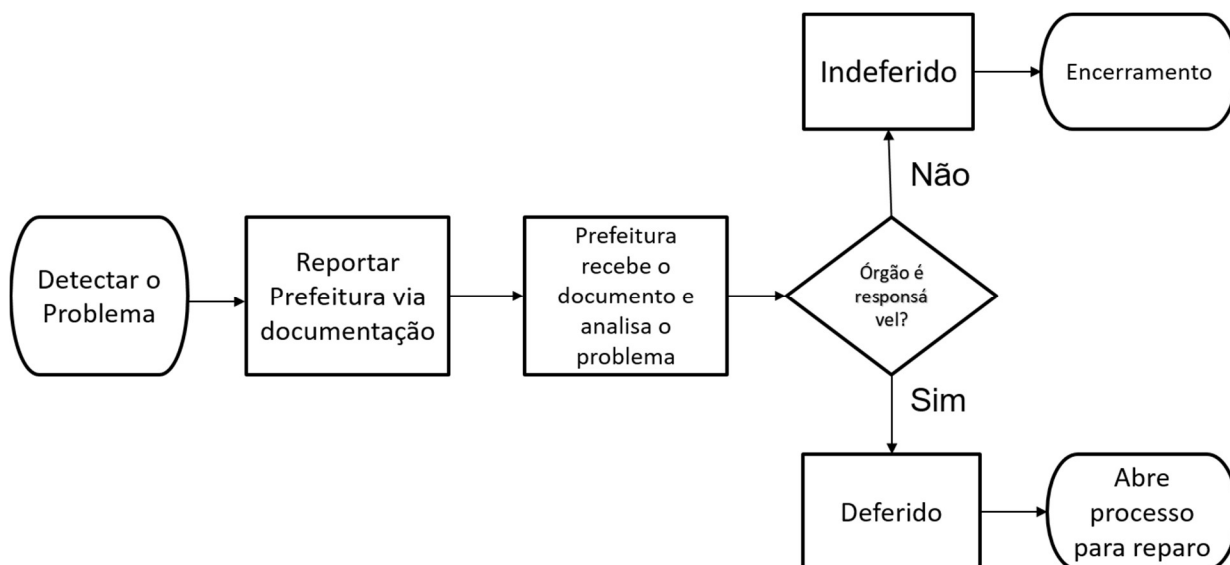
Detectar o Problema

Reportar Prefeitura via documentação

Prefeitura recebe o documento e analisa o problema

Órgão é responsá vel?

Não

Indeferido

Encerramento

Sim

Deferido

Abre processo para reparo